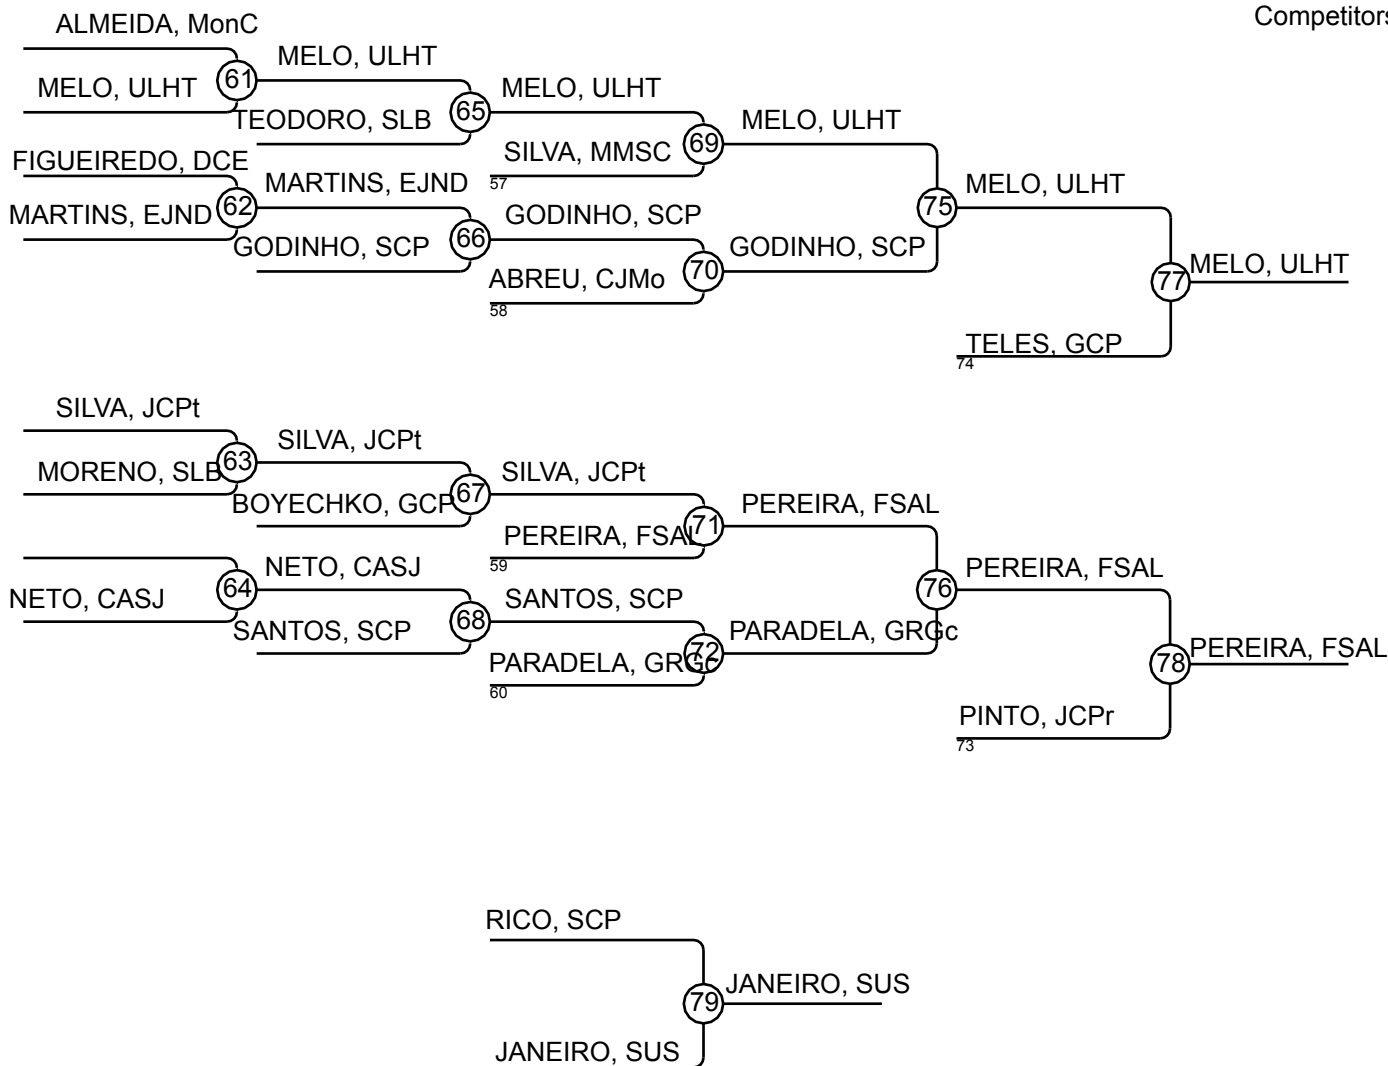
Competitors

ALMEIDA, MonC
MELO, ULHT
61
MELO, ULHT
TEODORO, SLB
65
MELO, ULHT
SILVA, MMSC
57
69
MELO, ULHT
FIGUEIREDO, DCE
MARTINS, EJND
62
MARTINS, EJND
GODINHO, SCP
66
GODINHO, SCP
ABREU, CJMo
58
70
GODINHO, SCP
75
MELO, ULHT
TELES, GCP
74
77
MELO, ULHT

SILVA, JCPt
MORENO, SLB
63
SILVA, JCPt
BOYECHKO, GCP
67
SILVA, JCPt
PEREIRA, FSAL
59
71
PEREIRA, FSAL
NETO, CASJ
64
NETO, CASJ
SANTOS, SCP
68
SANTOS, SCP
PARADELA, GRGc
60
72
PARADELA, GRGc
76
PEREIRA, FSAL
PINTO, JCPr
73
78
PEREIRA, FSAL

RICO, SCP
JANEIRO, SUS
79
JANEIRO, SUS